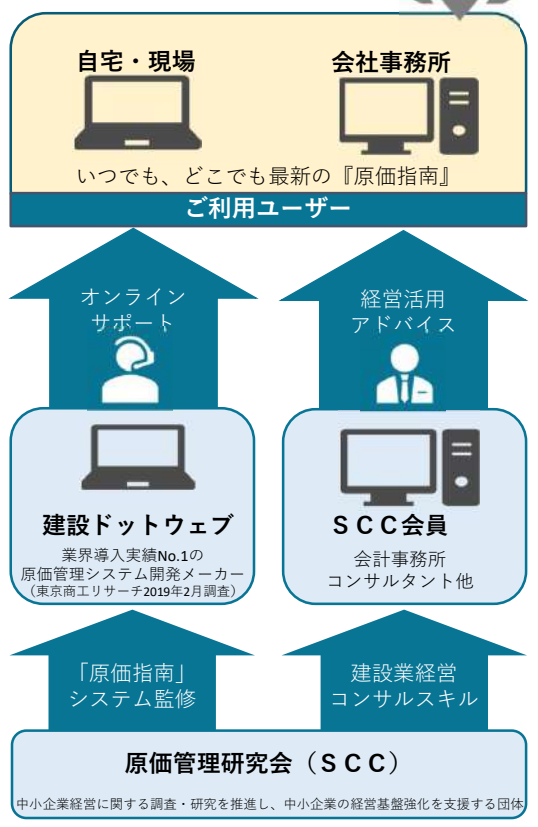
自宅・現場

会社事務所

いつでも、どこでも最新の『原価指南』

ご利用ユーザー

オンライン
サポート

経営活用
アドバイス

建設ドットウェブ

業界導入実績No.1の
原価管理システム開発メーカー
（東京商エリサーチ2019年2月調査）

SCC会員

会計事務所
コンサルタント他

「原価指南」
システム監修

建設業経営
コンサルスキル

原価管理研究会（SCC）

中小企業経営に関する調査・研究を推進し、中小企業の経営基盤強化を支援する団体